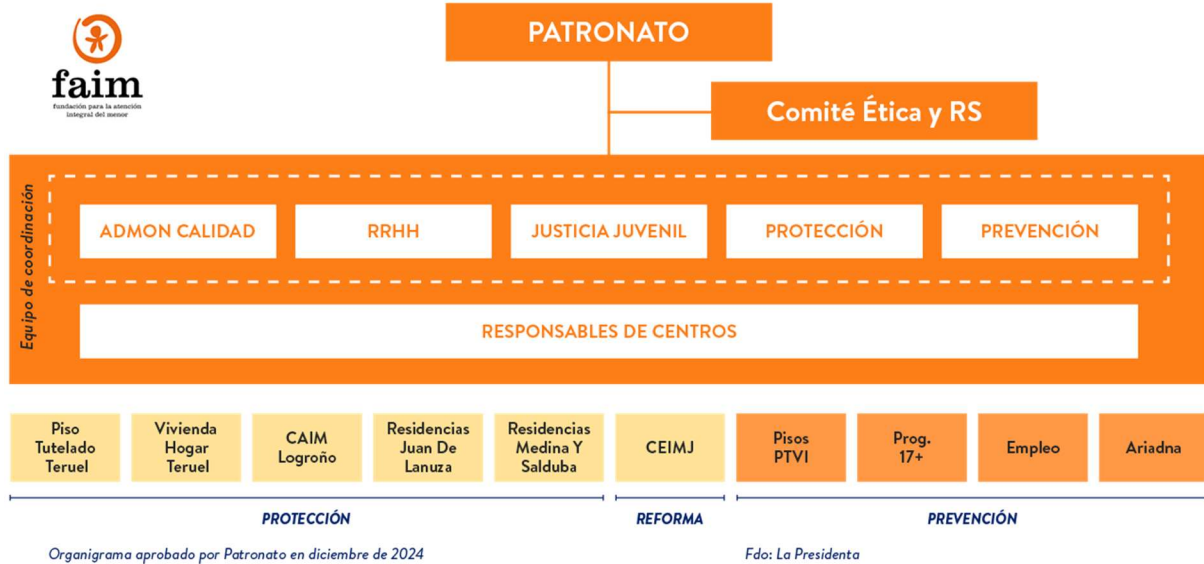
faim
fundación para la atención integral del menor

PATRONATO

Comité Ética y RS

Equipo de coordinación

ADMON CALIDAD

RRHH

JUSTICIA JUVENIL

PROTECCIÓN

PREVENCIÓN

RESPONSABLES DE CENTROS

Piso Tutelado Teruel

Vivienda Hogar Teruel

CAIM Logroño

Residencias Juan De Lanuza

Residencias Medina Y Salduba

CEIMJ

Pisos PTVI

Prog. 17+

Empleo

Ariadna

PROTECCIÓN

REFORMA

PREVENCIÓN

Organigrama aprobado por Patronato en diciembre de 2024

Fdo: La Presidenta